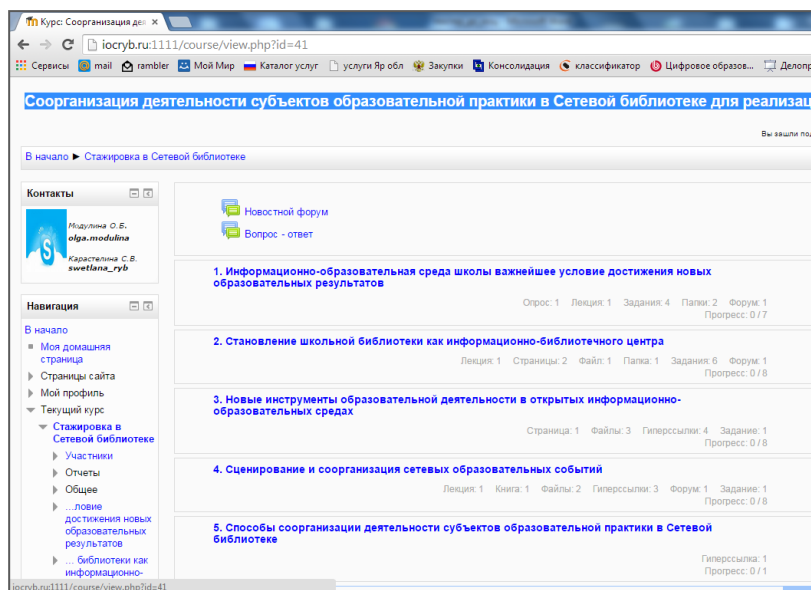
Курс: Соорганизация де

iocryb.ru:1111/course/view.php?id=41

Сервисы mail rambler Мой Мир Каталог услуг услуги Яр обл Закупки Консолидация классификатор Цифровое образов... Делопр

Соорганизация деятельности субъектов образовательной практики в Сетевой библиотеке для реализа

Вы зашли под

В начало ► Стажировка в Сетевой библиотеке

Контакты

Модулина О.Б.
olga.modulina

Карастелина С.В.
swetlana_ryb

Навигация

В начало
Моя домашняя страница
Страницы сайта
Мой профиль
Текущий курс
Стажировка в Сетевой библиотеке
Участники
Отчеты
Общее
...ловие достижения новых образовательных результатов
... библиотеки как информационно-

Новостной форум
Вопрос - ответ

1. Информационно-образовательная среда школы важнейшее условие достижения новых образовательных результатов
Опрос: 1 Лекция: 1 Задания: 4 Папки: 2 Форум: 1
Прогресс: 0 / 7

2. Становление школьной библиотеки как информационно-библиотечного центра
Лекция: 1 Страницы: 2 Файл: 1 Папка: 1 Задания: 6 Форум: 1
Прогресс: 0 / 8

3. Новые инструменты образовательной деятельности в открытых информационно-образовательных средах
Страница: 1 Файлы: 3 Гиперссылки: 4 Задание: 1
Прогресс: 0 / 8

4. Сценирование и соорганизация сетевых образовательных событий
Лекция: 1 Книга: 1 Файлы: 2 Гиперссылки: 3 Форум: 1 Задание: 1
Прогресс: 0 / 8

5. Способы соорганизации деятельности субъектов образовательной практики в Сетевой библиотеке
Гиперссылка: 1
Прогресс: 0 / 1

iocryb.ru:1111/course/view.php?id=41